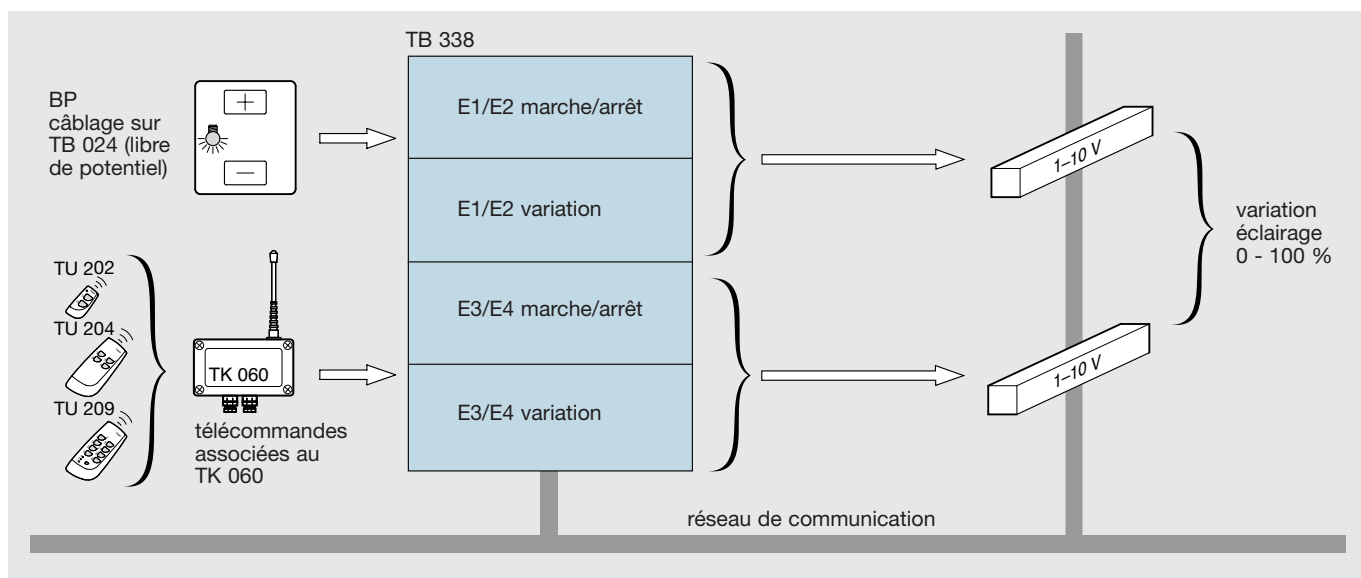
TB 338

BP câblage sur TB 024 (libre de potentiel)

+

–

E1/E2 marche/arrêt

E1/E2 variation

E3/E4 marche/arrêt

E3/E4 variation

1–10 V

1–10 V

variation éclairage 0 - 100 %

TU 202

TU 204

TU 209

TK 060

télécommandes associées au TK 060

réseau de communication